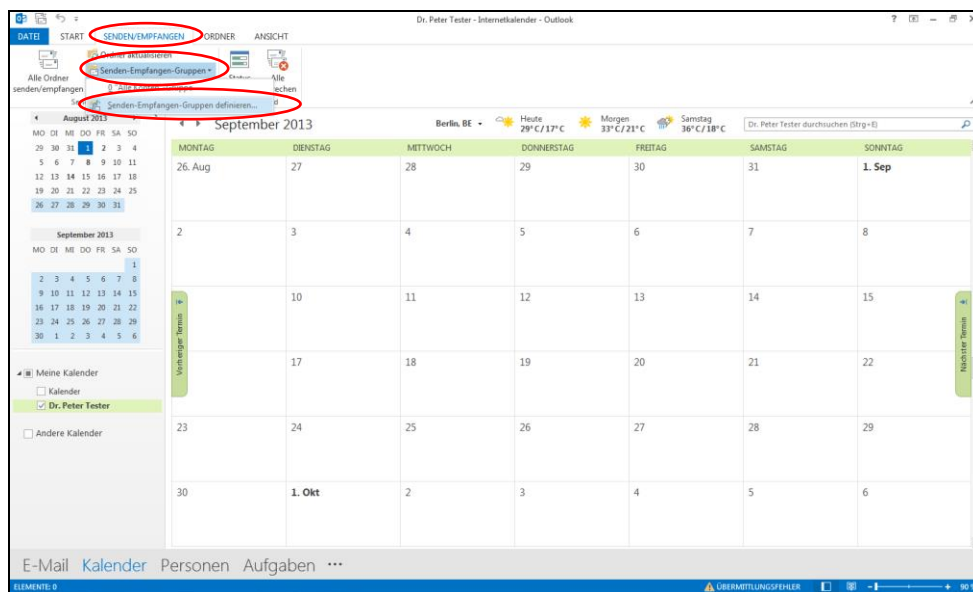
Dr. Peter Tester - Internetkalender - Outlook

DATEI START SENDEN/EMPFANGEN ORDNER ANSICHT

Ordner aktualisieren
Senden-Empfangen-Gruppen
Alle Ordner senden/empfangen
Status
Alle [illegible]echen
Senden-Empfangen-Gruppen definieren...

August 2013
MO DI MI DO FR SA SO
29 30 31 1 2 3 4
5 6 7 8 9 10 11
12 13 14 15 16 17 18
19 20 21 22 23 24 25
26 27 28 29 30 31

September 2013
MO DI MI DO FR SA SO
1
2 3 4 5 6 7 8
9 10 11 12 13 14 15
16 17 18 19 20 21 22
23 24 25 26 27 28 29
30 1 2 3 4 5 6

Meine Kalender
Kalender
Dr. Peter Tester

Andere Kalender

September 2013
Berlin, BE
Heute 29°C/17°C
Morgen 33°C/21°C
Samstag 36°C/18°C
Dr. Peter Tester durchsuchen (Strg+E)

| MONTAG | DIENSTAG | MITTWOCH | DONNERSTAG | FREITAG | SAMSTAG | SONNTAG |
|---|---|---|---|---|---|---|
| 26. Aug | 27 | 28 | 29 | 30 | 31 | 1. Sep |
| 2 | 3 | 4 | 5 | 6 | 7 | 8 |
| | 10 | 11 | 12 | 13 | 14 | 15 |
| | 17 | 18 | 19 | 20 | 21 | 22 |
| 23 | 24 | 25 | 26 | 27 | 28 | 29 |
| 30 | 1. Okt | 2 | 3 | 4 | 5 | 6 |

Vorheriger Termin
Nächster Termin

E-Mail Kalender Personen Aufgaben ···

ELEMENTE: 0
ÜBERMITTLUNGSFEHLER